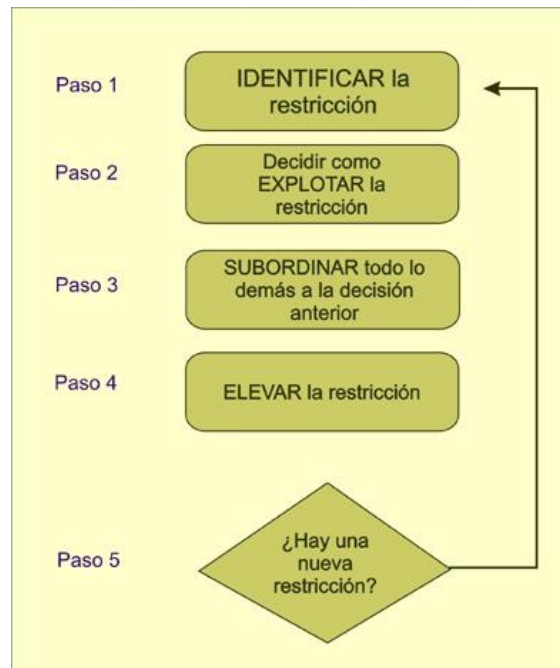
Paso 1
IDENTIFICAR la restricción

Paso 2
Decidir como EXPLOTAR la restricción

Paso 3
SUBORDINAR todo lo demás a la decisión anterior

Paso 4
ELEVAR la restricción

Paso 5
¿Hay una nueva restricción?